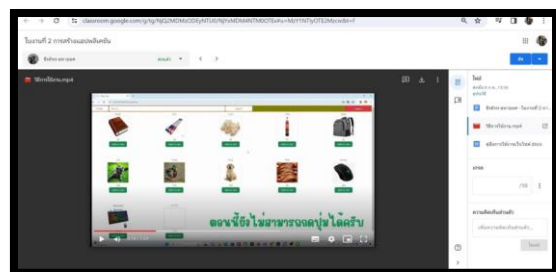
classroom.google.com/g/tg/NjQ2MDk0ODEyNTU5/NjYxMDM4NTM0OTEx#u=MzYYNTgOTE2Mzcw&t=f

ใบงานที่ 2 การสร้างเอฟเฟ็คปุ่ม

ส่งแล้ว

วิธีการใช้งาน.mp4

ตอนนี้ยังไม่สามารถกดปุ่มได้ครับ

0:14 / 1:53

ไฟล์

คะแนน

/10

ความคิดเห็นส่วนตัว

เพิ่มความคิดเห็นส่วนตัว

ส่ง